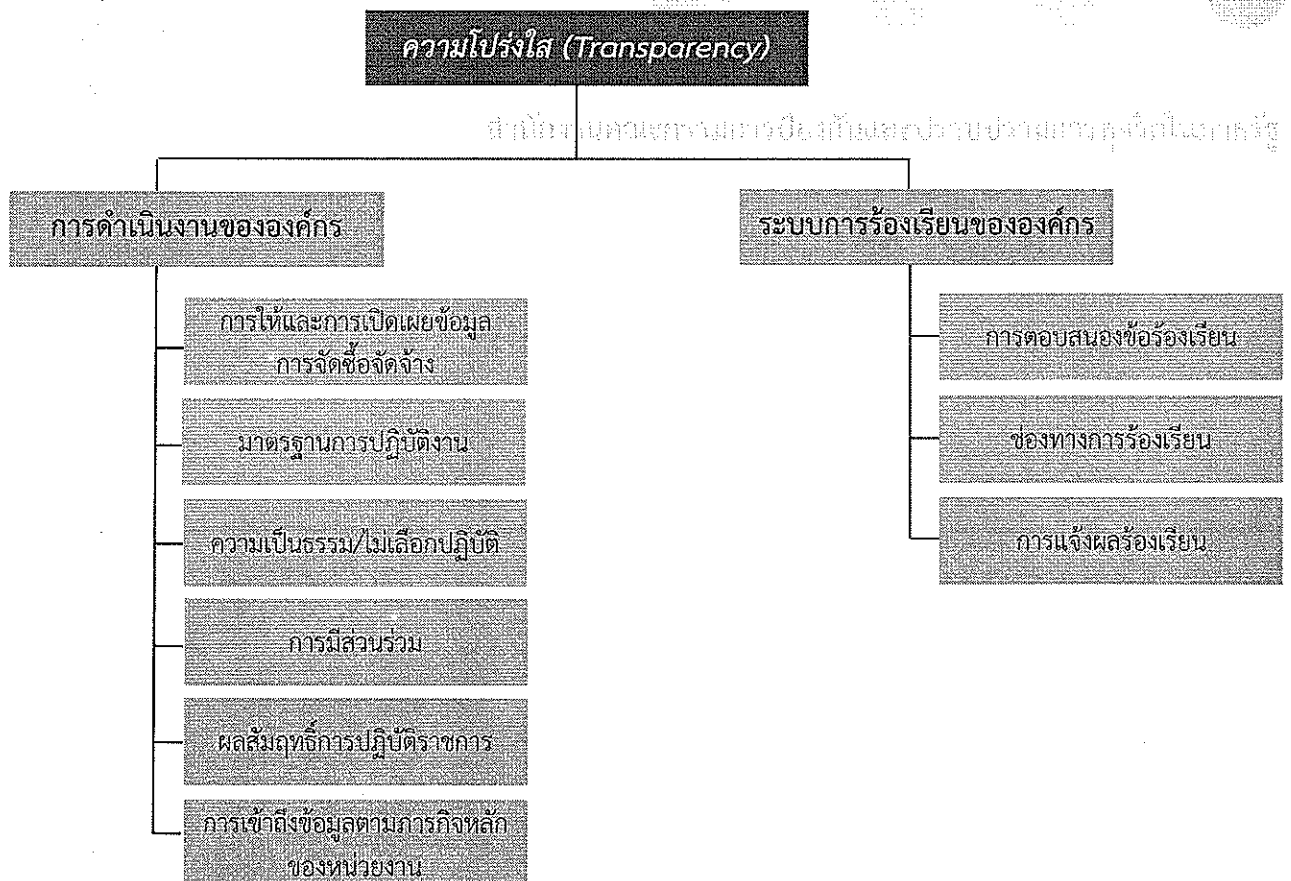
ความโปร่งใส (Transparency)

สำนักงานคณะกรรมการป้องกันและปราบปรามการทุจริตในภาครัฐ

การดำเนินงานขององค์กร

การให้และการเปิดเผยข้อมูล การจัดซื้อจัดจ้าง

มาตรฐานการปฏิบัติงาน

ความเป็นธรรม/ไม่เลือกปฏิบัติ

การมีส่วนร่วม

ผลสัมฤทธิ์การปฏิบัติราชการ

การเข้าถึงข้อมูลตามภารกิจหลัก ของหน่วยงาน

ระบบการร้องเรียนขององค์กร

การตอบสนองข้อร้องเรียน

ช่องทางการร้องเรียน

การแจ้งผลร้องเรียน